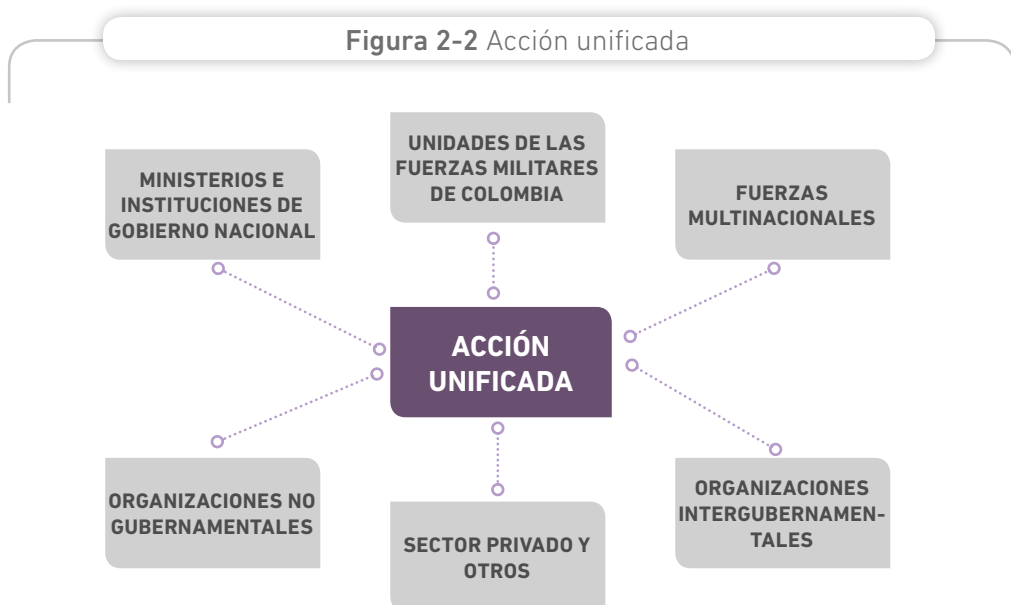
Figura 2-2 Acción unificada

UNIDADES DE LAS FUERZAS MILITARES DE COLOMBIA

MINISTERIOS E INSTITUCIONES DE GOBIERNO NACIONAL

FUERZAS MULTINACIONALES

ACCIÓN UNIFICADA

ORGANIZACIONES NO GUBERNAMENTALES

ORGANIZACIONES INTERGUBERNAMENTALES

SECTOR PRIVADO Y OTROS